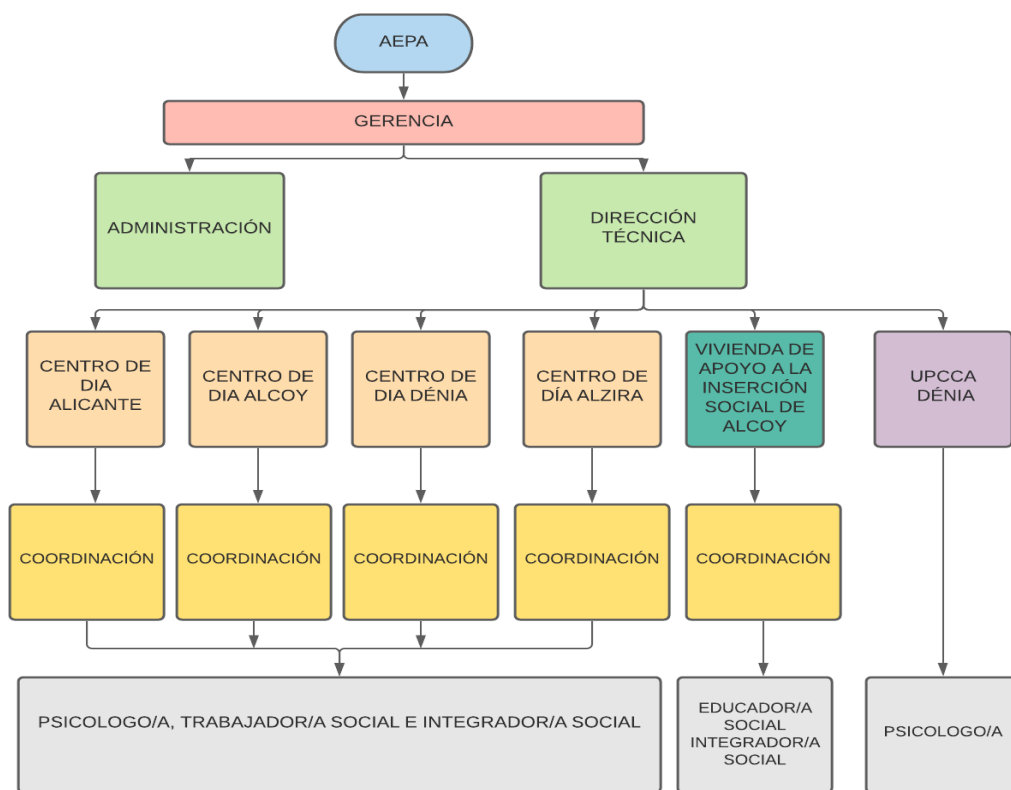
AEPA

GERENCIA

ADMINISTRACIÓN

DIRECCIÓN TÉCNICA

CENTRO DE DIA ALICANTE

CENTRO DE DIA ALCOY

CENTRO DE DIA DÉNIA

CENTRO DE DÍA ALZIRA

VIVIENDA DE APOYO A LA INSERCIÓN SOCIAL DE ALCOY

UPCCA DÉNIA

COORDINACIÓN

COORDINACIÓN

COORDINACIÓN

COORDINACIÓN

COORDINACIÓN

PSICOLOGO/A, TRABAJADOR/A SOCIAL E INTEGRADOR/A SOCIAL

EDUCADOR/A SOCIAL INTEGRADOR/A SOCIAL

PSICOLOGO/A